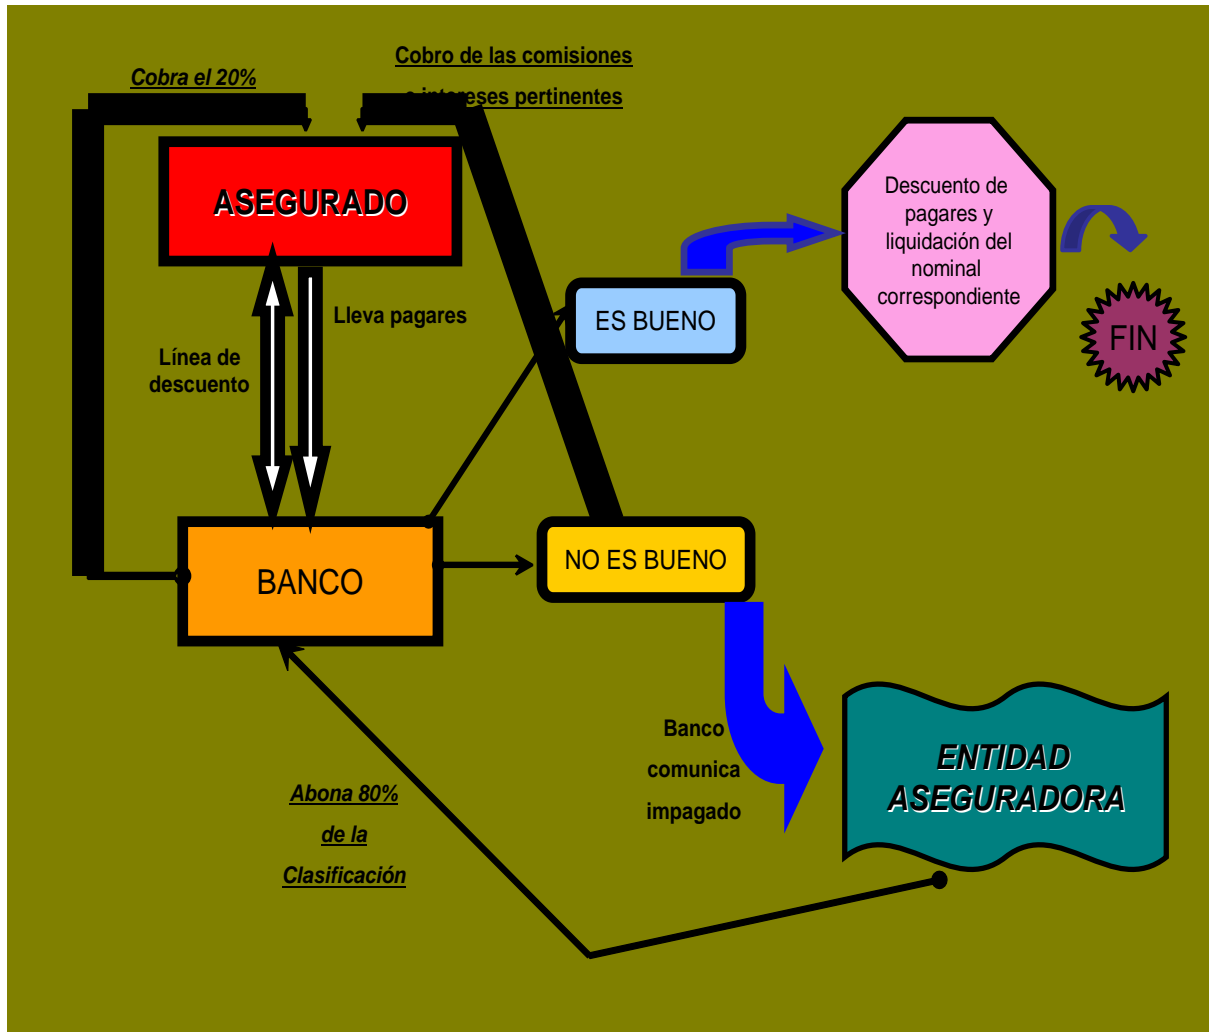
Cobra el 20%

Cobro de las comisiones
e intereses pertinentes

ASEGURADO

Descuento de pagares y liquidación del nominal correspondiente

Lleva pagares

ES BUENO

FIN

Línea de descuento

BANCO

NO ES BUENO

Banco comunica impagado

ENTIDAD ASEGURADORA

Abona 80%
de la
Clasificación